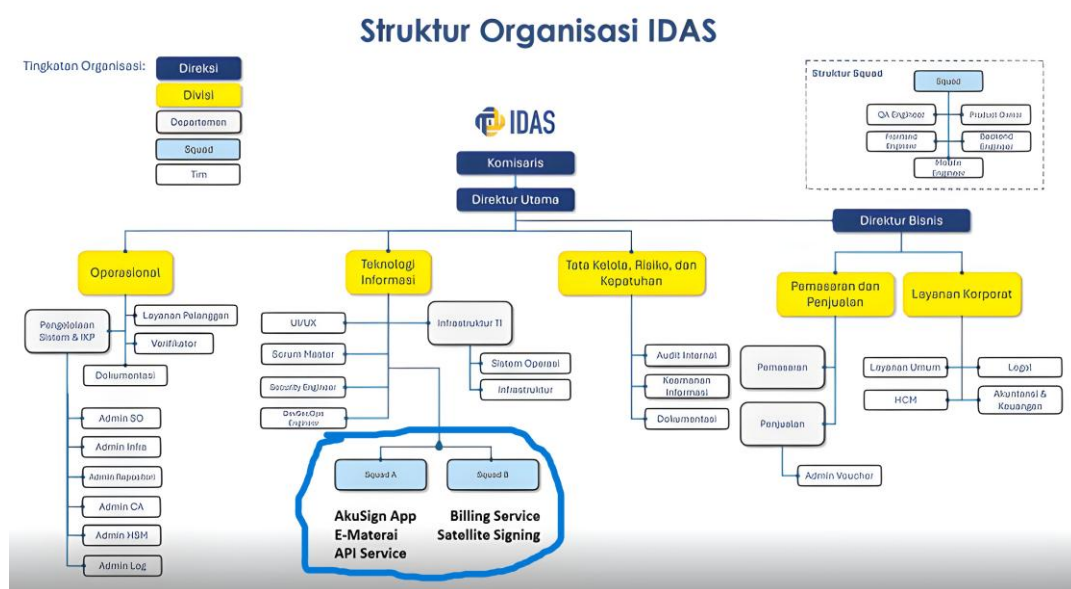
Struktur Organisasi IDAS

Tingkatan Organisasi:
Direksi
Divisi
Departemen
Squad
Tim

Struktur Squad
Squad
QA Engineer
Product Owner
Frontend Engineer
Backend Engineer
Mobile Engineer

IDAS

Komisaris
Direktur Utama
Direktur Bisnis

Operasional
Pengelolaan Sistem & IKP
Layanan Pelanggan
Verifikator
Dokumentasi
Admin SO
Admin Infra
Admin Repository
Admin CA
Admin HSM
Admin Log

Teknologi Informasi
UI/UX
Scrum Master
Security Engineer
DevSecOps Engineer
Infrastruktur TI
Sistem Operasi
Infrastruktur
Squad A
Squad B
AkuSign App
E-Materai
API Service
Billing Service
Satellite Signing

Tata Kelola, Risiko, dan Kepatuhan
Audit Internal
Keamanan Informasi
Dokumentasi

Pemasaran dan Penjualan
Pemasaran
Penjualan
Admin Voucher

Layanan Korporat
Layanan Umum
Legal
HCM
Akuntansi & Keuangan